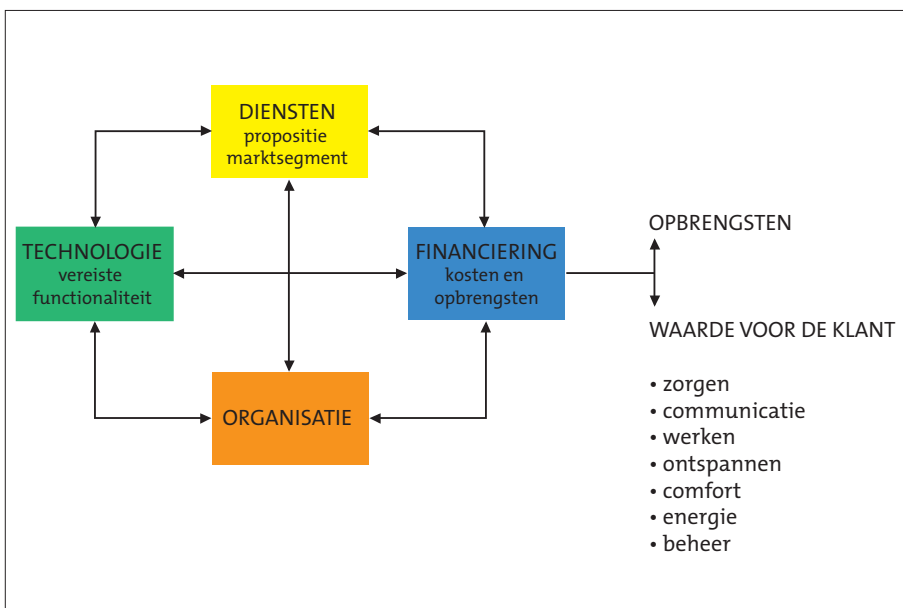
DIENSTEN
propositie
marktsegment

TECHNOLOGIE
vereiste
functionaliteit

FINANCIERING
kosten en
opbrengsten

ORGANISATIE

OPBRENGSTEN

WAARDE VOOR DE KLANT

• zorgen
• communicatie
• werken
• ontspannen
• comfort
• energie
• beheer